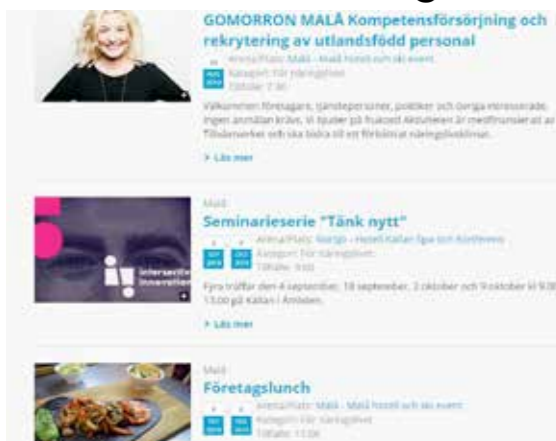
GOMORRON MALÅ Kompetensförsörjning och rekrytering av utlandsfödd personal

Arena/Plats: Malå - Malå hotell och ski event
Kategori: För näringslivet
Tidsåtg: 7:30

Välkommen företagare, tjänstepersoner, politiker och övriga intresserade. Ingen anmälan krävs. Vi bjuder på frukost! Aktuellt är medfinansier at av Tillväxtverket och ska bidra till ett förbättrat näringslivsklimat.

> Läs mer

Malå

Seminarieserie "Tänk nytt"

Arena/Plats: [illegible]
Kategori: För näringslivet
Tidsåtg: 9:00

intersectional innovation

Fyra träffar den 4 september, 18 september, 2 oktober och 9 oktober kl 9.00 - 13.00 på Källan i Åmliden.

> Läs mer

Malå

Företagslunch

Arena/Plats: Malå - Malå hotell och ski event
Kategori: För näringslivet
Tidsåtg: 11:30